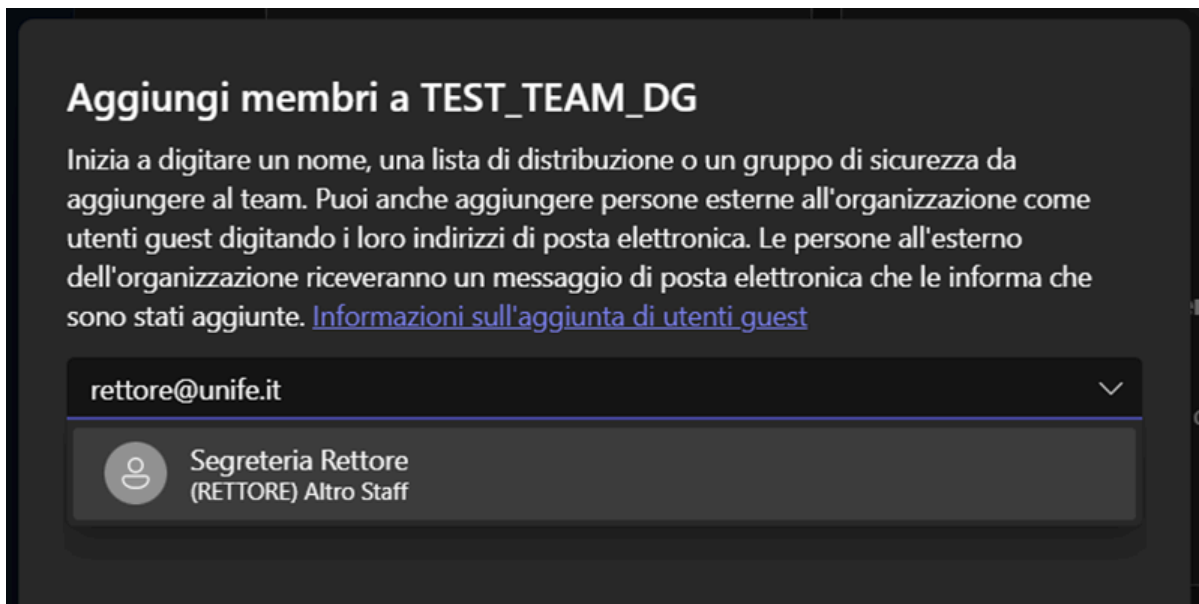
Aggiungi membri a TEST_TEAM_DG

Inizia a digitare un nome, una lista di distribuzione o un gruppo di sicurezza da aggiungere al team. Puoi anche aggiungere persone esterne all'organizzazione come utenti guest digitando i loro indirizzi di posta elettronica. Le persone all'esterno dell'organizzazione riceveranno un messaggio di posta elettronica che le informa che sono stati aggiunte. Informazioni sull'aggiunta di utenti guest

rettore@unife.it

Segreteria Rettore
(RETTORE) Altro Staff